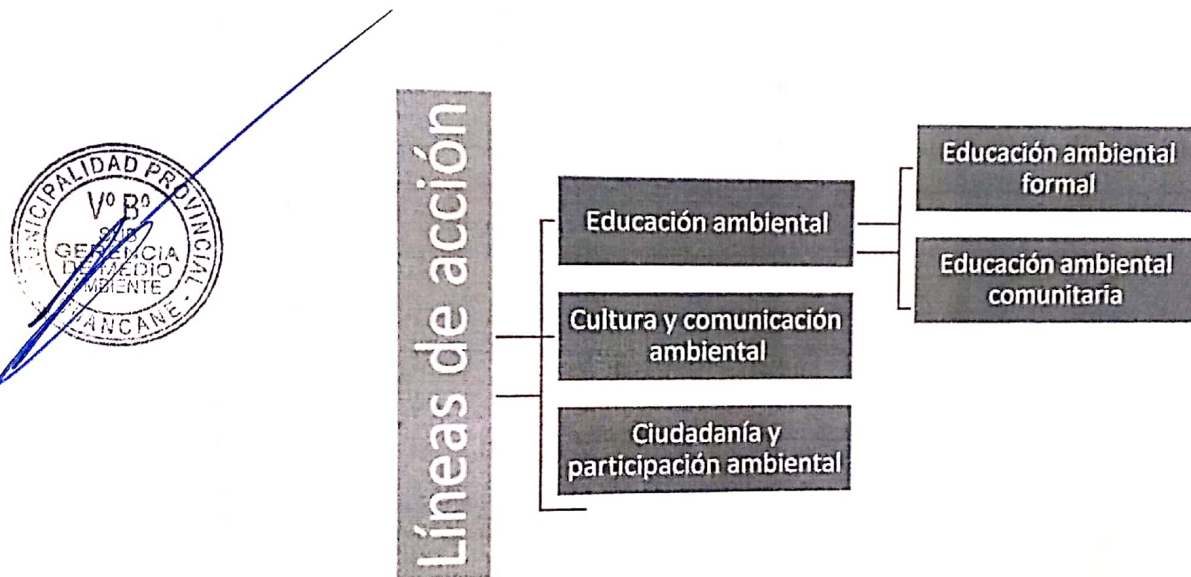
MUNICIPALIDAD PROVINCIAL
Vº Bº
SUB GERENCIA DE MEDIO AMBIENTE
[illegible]ANCANE

Líneas de acción

Educación ambiental

Educación ambiental formal

Educación ambiental comunitaria

Cultura y comunicación ambiental

Ciudadanía y participación ambiental